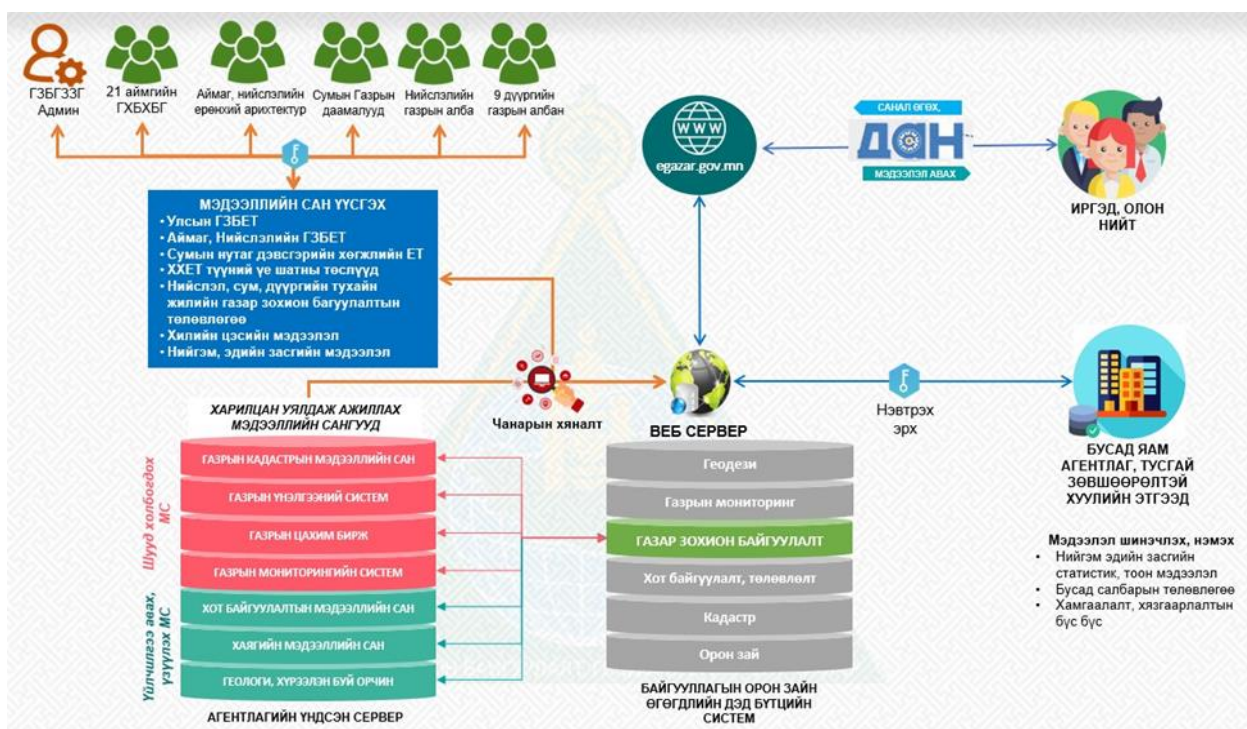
ГЗБГЗЗГ Админ

21 аймгийн ГХБХБГ

Аймаг, нийслэлийн ерөнхий арихтектур

Сумын Газрын даамалууд

Нийслэлийн газрын алба

9 дүүргийн газрын албан

МЭДЭЭЛЛИЙН САН ҮҮСГЭХ
• Улсын ГЗБЕТ
• Аймаг, Нийслэлийн ГЗБЕТ
• Сумын нутаг дэвсгэрийн хөгжлийн ЕТ
• ХХЕТ түүний үе шатны төслүүд
• Нийслэл, сум, дүүргийн тухайн жилийн газар зохион байгуулалтын төлөвлөгөө
• Хилийн цэсийн мэдээлэл
• Нийгэм, эдийн засгийн мэдээлэл

egazar.gov.mn

САНАЛ ӨГӨХ,
ДАН
МЭДЭЭЛЭЛ АВАХ

ИРГЭД, ОЛОН НИЙТ

Чанарын хяналт

ВЕБ СЕРВЕР

Нэвтрэх эрх

БУСАД ЯАМ АГЕНТЛАГ, ТУСГАЙ ЗӨВШӨӨРӨЛТЭЙ ХУУЛИЙН ЭТГЭЭД

ХАРИЛЦАН УЯЛДАЖ АЖИЛЛАХ МЭДЭЭЛЛИЙН САНГУУД

Шууд холбогдох МС

ГАЗРЫН КАДАСТРЫН МЭДЭЭЛЛИЙН САН
ГАЗРЫН ҮНЭЛГЭЭНИЙ СИСТЕМ
ГАЗРЫН ЦАХИМ БИРЖ
ГАЗРЫН МОНИТОРИНГИЙН СИСТЕМ

Үйлчилгээ авах, уялдах МС

ХОТ БАЙГУУЛАЛТЫН МЭДЭЭЛЛИЙН САН
ХАЯГИЙН МЭДЭЭЛЛИЙН САН
ГЕОЛОГИ, ХҮРЭЭЛЭН БУЙ ОРЧИН

АГЕНТЛАГИЙН ҮНДСЭН СЕРВЕР

Геодези
Газрын мониторинг
ГАЗАР ЗОХИОН БАЙГУУЛАЛТ
Хот байгуулалт, төлөвлөлт
Кадастр
Орон зай

БАЙГУУЛЛАГЫН ОРОН ЗАЙН ӨГӨГДЛИЙН ДЭД БҮТЦИЙН СИСТЕМ

Мэдээлэл шинэчлэх, нэмэх
• Нийгэм эдийн засгийн статистик, тоон мэдээлэл
• Бусад салбарын төлөвлөгөө
• Хамгаалалт, хязгаарлалтын бүс бүс